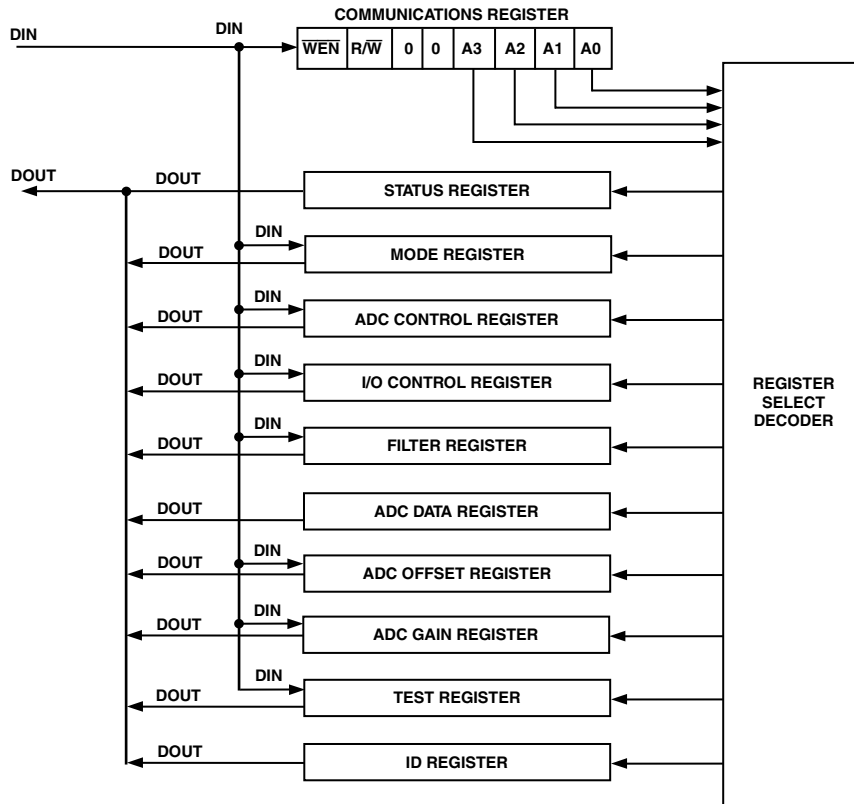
COMMUNICATIONS REGISTER

DIN

DIN

| $\overline{WEN}$ | R/$\overline{W}$ | 0 | 0 | A3 | A2 | A1 | A0 |
|---|---|---|---|---|---|---|---|

DOUT

DOUT

STATUS REGISTER

DIN

DOUT

MODE REGISTER

DIN

DOUT

ADC CONTROL REGISTER

DIN

DOUT

I/O CONTROL REGISTER

DIN

DOUT

FILTER REGISTER

DOUT

ADC DATA REGISTER

DIN

DOUT

ADC OFFSET REGISTER

DIN

DOUT

ADC GAIN REGISTER

DIN

DOUT

TEST REGISTER

DOUT

ID REGISTER

REGISTER SELECT DECODER